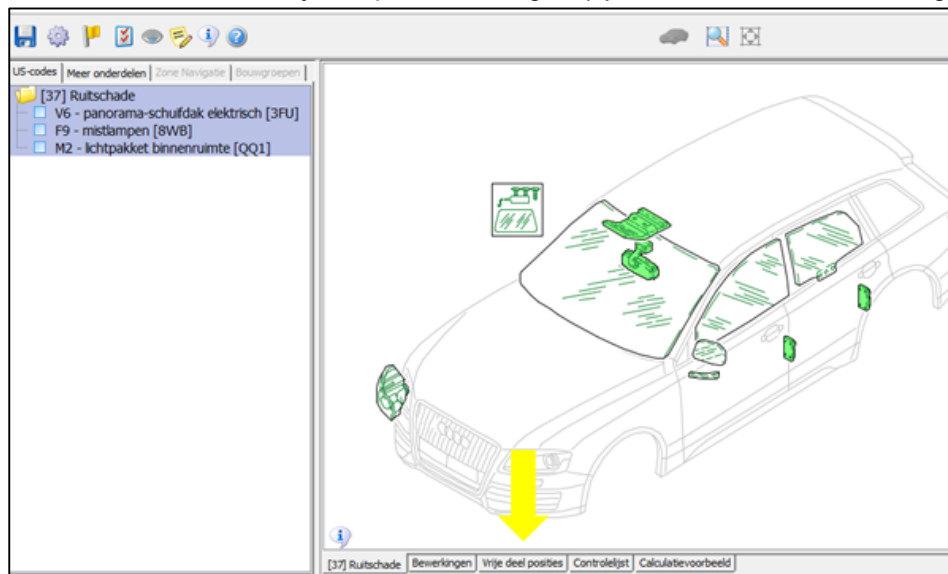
US-codes | Meer onderdelen | Zone Navigatie | Bouwgroepen

[37] Ruitschade
V6 - panorama-schuifdak elektrisch [3FU]
F9 - mistlampen [8WB]
M2 - lichtpakket binnenruimte [QQ1]

[37] Ruitschade | Bewerkingen | Vrije deel posities | Controlelijst | Calculatievoorbeeld